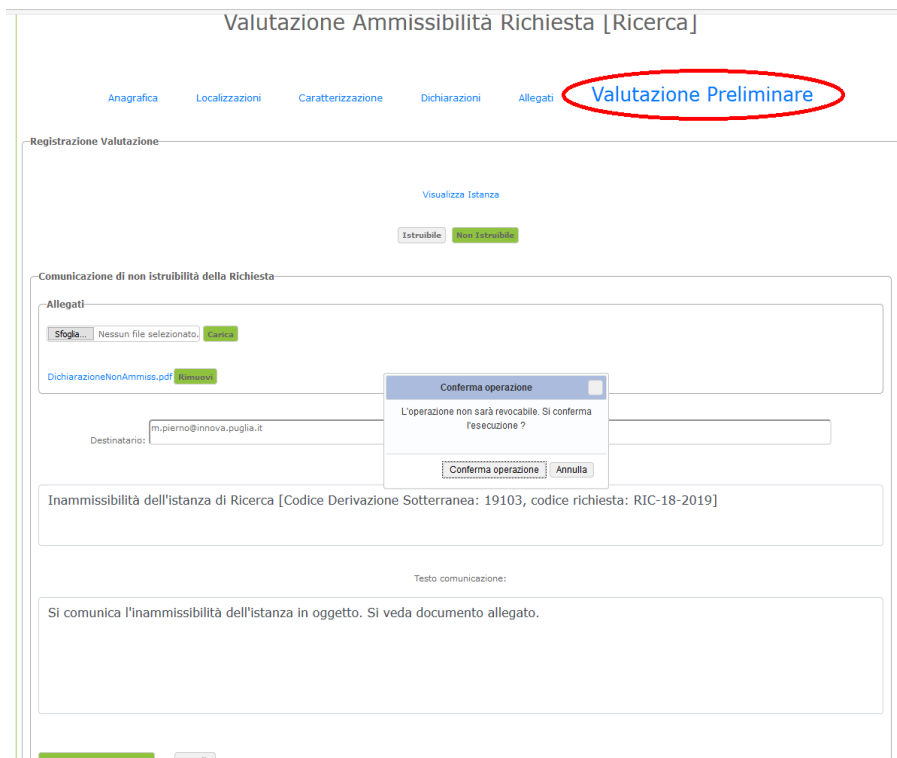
Valutazione Ammissibilità Richiesta [Ricerca]

Anagrafica Localizzazioni Caratterizzazione Dichiarazioni Allegati Valutazione Preliminare

Registrazione Valutazione

Visualizza Istanza

Istruibile Non Istruibile

Comunicazione di non istruibilità della Richiesta

Allegati

Sfoglia... Nessun file selezionato. Carica

DichiarazioneNonAmmiss.pdf Rimuovi

Conferma operazione

L'operazione non sarà revocabile. Si conferma l'esecuzione ?

Conferma operazione Annulla

Destinatario: m.pierno@innova.puglia.it

Inammissibilità dell'istanza di Ricerca [Codice Derivazione Sotterranea: 19103, codice richiesta: RIC-18-2019]

Testo comunicazione:

Si comunica l'inammissibilità dell'istanza in oggetto. Si veda documento allegato.